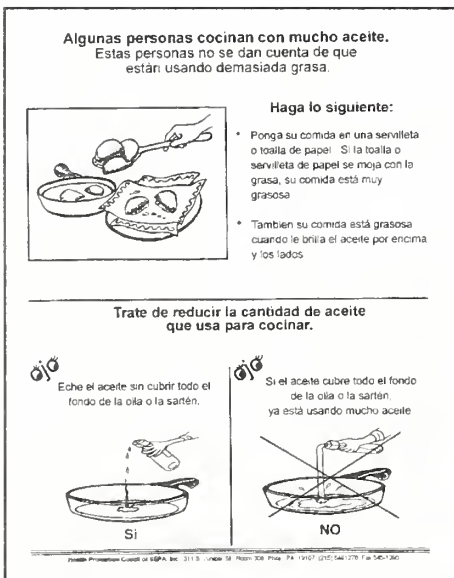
Algunas personas cocinan con mucho aceite.
Estas personas no se dan cuenta de que están usando demasiada grasa.

Haga lo siguiente:

* Ponga su comida en una servilleta o toalla de papel. Si la toalla o servilleta de papel se moja con la grasa, su comida está muy grasosa.

* Tambien su comida está grasosa cuando le brilla el aceite por encima y los lados.

Trate de reducir la cantidad de aceite que usa para cocinar.

ojo

Eche el aceite sin cubrir todo el fondo de la olla o la sartén.

Si

ojo

Si el aceite cubre todo el fondo de la olla o la sartén, ya está usando mucho aceite.

NO

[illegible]